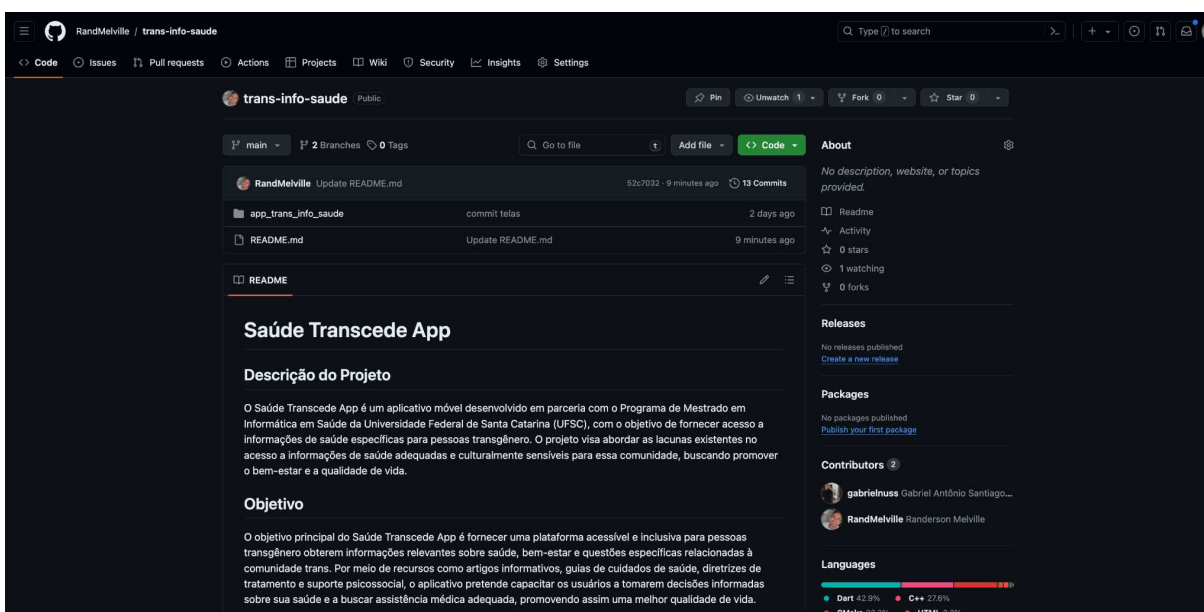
RandMelville / trans-info-saude

Type / to search

Code Issues Pull requests Actions Projects Wiki Security Insights Settings

trans-info-saude Public

Pin Unwatch 1 Fork 0 Star 0

main 2 Branches 0 Tags Go to file t Add file Code

RandMelville Update README.md 52c7032 · 9 minutes ago 13 Commits

| | | |
|---|---|---|
| app_trans_info_saude | commit telas | 2 days ago |
| README.md | Update README.md | 9 minutes ago |

README

# Saúde Transcede App

## Descrição do Projeto

O Saúde Transcede App é um aplicativo móvel desenvolvido em parceria com o Programa de Mestrado em Informática em Saúde da Universidade Federal de Santa Catarina (UFSC), com o objetivo de fornecer acesso a informações de saúde específicas para pessoas transgênero. O projeto visa abordar as lacunas existentes no acesso a informações de saúde adequadas e culturalmente sensíveis para essa comunidade, buscando promover o bem-estar e a qualidade de vida.

## Objetivo

O objetivo principal do Saúde Transcede App é fornecer uma plataforma acessível e inclusiva para pessoas transgênero obterem informações relevantes sobre saúde, bem-estar e questões específicas relacionadas à comunidade trans. Por meio de recursos como artigos informativos, guias de cuidados de saúde, diretrizes de tratamento e suporte psicossocial, o aplicativo pretende capacitar os usuários a tomarem decisões informadas sobre sua saúde e a buscar assistência médica adequada, promovendo assim uma melhor qualidade de vida.

About

No description, website, or topics provided.

Readme
Activity
0 stars
1 watching
0 forks

Releases
No releases published
Create a new release

Packages
No packages published
Publish your first package

Contributors 2

gabrielnuss Gabriel Antônio Santiago...
RandMelville Randerson Melville

Languages
Dart 42.9% C++ 27.6%
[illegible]